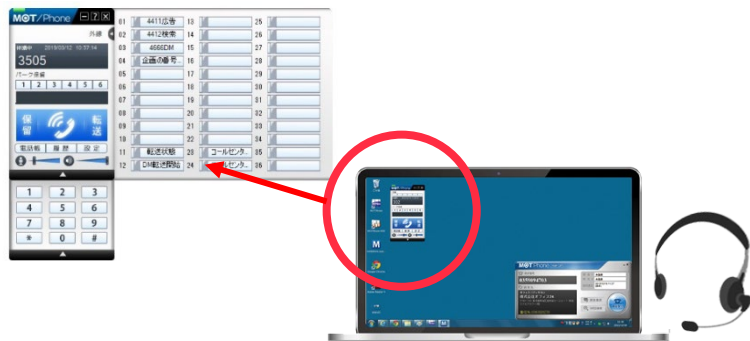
MOT/Phone

外線

通話中 2019/03/12 10:57:14

3505

パーク保留

1 2 3 4 5 6

保留

転送

電話帳 履歴 設定

1 2 3
4 5 6
7 8 9
* 0 #

01 4411広告
02 4412検索
03 4666DM
04 企画の番号
05
06
07
08
09
10
11 転送状態
12 DM転送開始
13
14
15
16
17
18
19
20
21
22 コールセンタ
23
24 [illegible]センタ
25
26
27
28
29
30
31
32
33
34
35
36

M

MOT/Phone